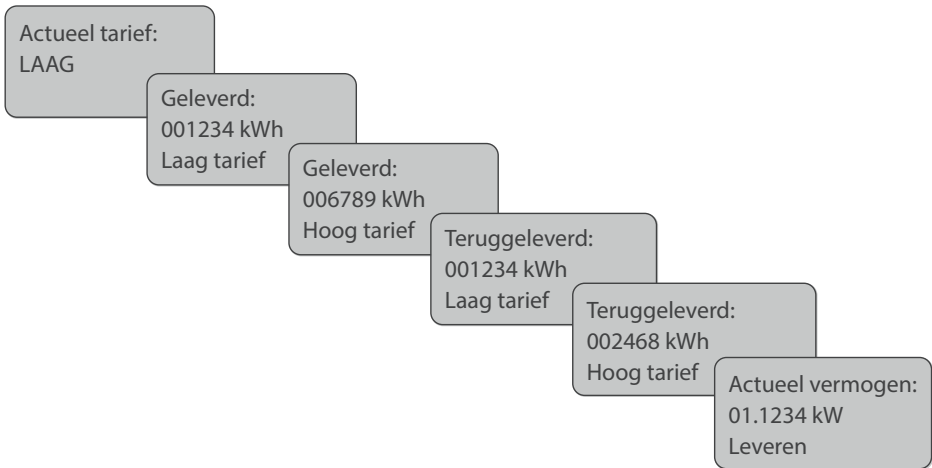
Actueel tarief:
LAAG

Geleverd:
001234 kWh
Laag tarief

Geleverd:
006789 kWh
Hoog tarief

Teruggeleverd:
001234 kWh
Laag tarief

Teruggeleverd:
002468 kWh
Hoog tarief

Actueel vermogen:
01.1234 kW
Leveren